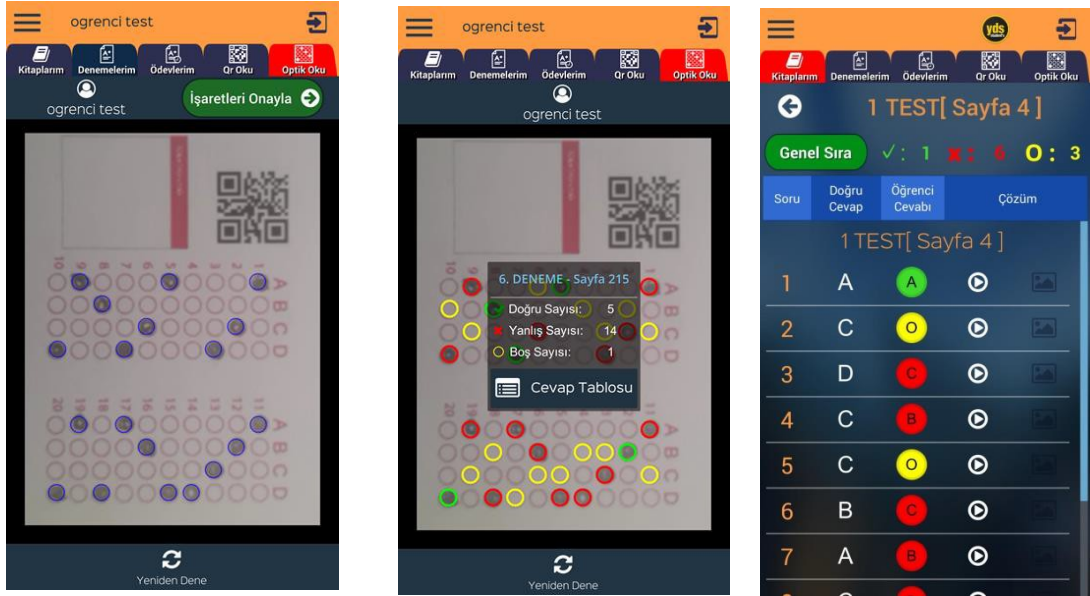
ogrenci test

Kitaplarım Denemelerim Ödevlerim Qr Oku Optik Oku

ogrenci test

İşaretleri Onayla

A B C D

A B C D

Yeniden Dene

ogrenci test

Kitaplarım Denemelerim Ödevlerim Qr Oku Optik Oku

ogrenci test

6. DENEME - Sayfa 215

Doğru Sayısı: 5

Yanlış Sayısı: 14

Boş Sayısı: 1

Cevap Tablosu

Yeniden Dene

yds

Kitaplarım Denemelerim Ödevlerim Qr Oku Optik Oku

1 TEST[ Sayfa 4 ]

Genel Sıra ✓: 1 ✗: 6 O: 3

| Soru | Doğru Cevap | Öğrenci Cevabı | Çözüm |
|---|---|---|---|
| 1 | A | A | |
| 2 | C | O | |
| 3 | D | C | |
| 4 | C | B | |
| 5 | C | O | |
| 6 | B | C | |
| 7 | A | B | |

1 TEST[ Sayfa 4 ]